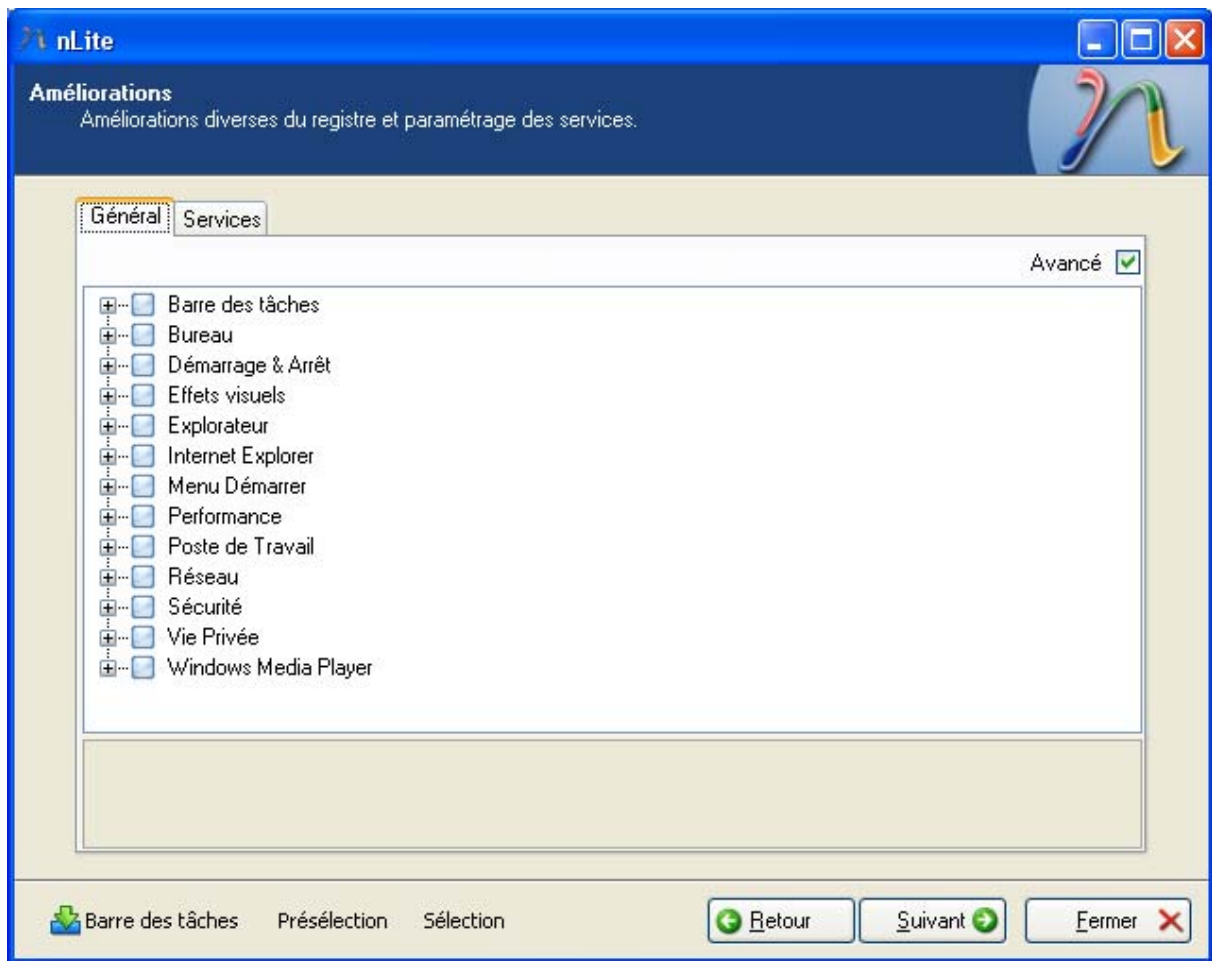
nLite

Améliorations
Améliorations diverses du registre et paramétrage des services.

Général Services

Avancé

Barre des tâches
Bureau
Démarrage & Arrêt
Effets visuels
Explorateur
Internet Explorer
Menu Démarrer
Performance
Poste de Travail
Réseau
Sécurité
Vie Privée
Windows Media Player

Barre des tâches Présélection Sélection

Retour Suivant Fermer